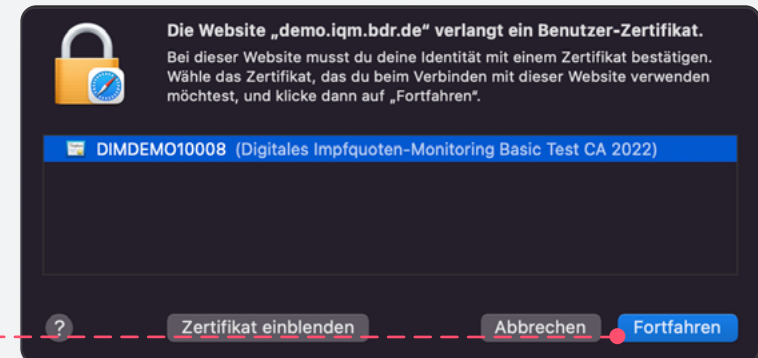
Die Website „demo.iqm.bdr.de“ verlangt ein Benutzer-Zertifikat.

Bei dieser Website musst du deine Identität mit einem Zertifikat bestätigen. Wähle das Zertifikat, das du beim Verbinden mit dieser Website verwenden möchtest, und klicke dann auf „Fortfahren“.

DIMDEMO10008 (Digitales Impfquoten-Monitoring Basic Test CA 2022)

?

Zertifikat einblenden

Abbrechen

Fortfahren